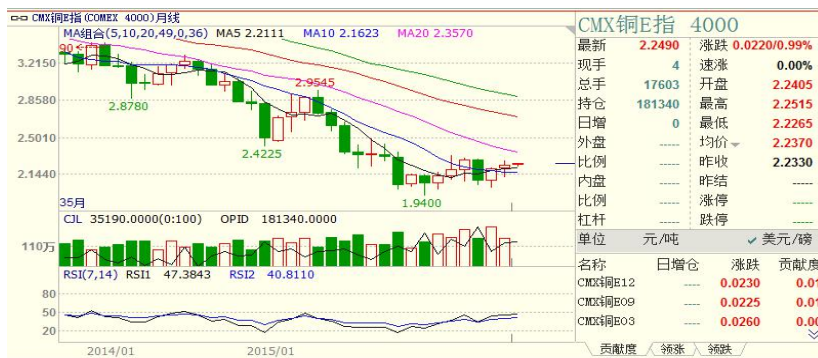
CMX铜E指(COMEX 4000)月线
MA组合(5,10,20,49,0,36) MA5 2.2111 MA10 2.1623 MA20 2.3570
90
3.2150
2.8580
2.5010
2.1440
2.8780
2.9545
2.4225
1.9400
35月
CJL 35190.0000(0:100) OPID 181340.0000
110万
RSI(7,14) RSI1 47.3843 RSI2 40.8110
80
50
20
2014/01
2015/01

CMX铜E指 4000

| 最新 | 2.2490 | 涨跌 | 0.0220/0.99% |
|---|---|---|---|
| 现手 | 4 | 速涨 | 0.00% |
| 总手 | 17603 | 开盘 | 2.2405 |
| 持仓 | 181340 | 最高 | 2.2515 |
| 日增 | 0 | 最低 | 2.2265 |
| 外盘 | ----- | 均价 | 2.2370 |
| 比例 | ----- | 昨收 | 2.2330 |
| 内盘 | ----- | 昨结 | ----- |
| 比例 | ----- | 涨停 | ----- |
| 杠杆 | ----- | 跌停 | ----- |

单位 元/吨 美元/磅

| 名称 | 日增仓 | 涨跌 | 贡献度 |
|---|---|---|---|
| CMX铜E12 | ---- | 0.0230 | 0.0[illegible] |
| CMX铜E09 | ---- | 0.0225 | 0.0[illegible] |
| CMX铜E03 | ---- | 0.0260 | 0.0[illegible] |

贡献度 领涨 领跌